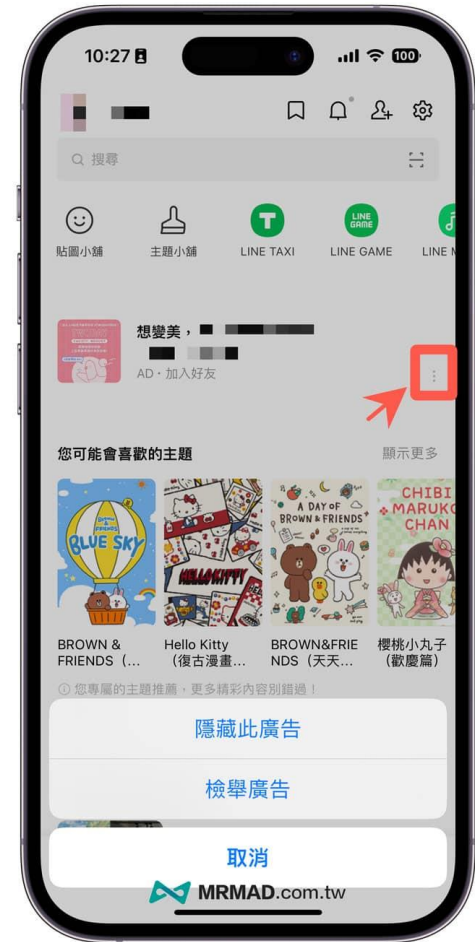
10:27

100

搜尋

貼圖小舖

主題小舖

LINE TAXI

LINE GAME

LINE M

想變美，

AD・加入好友

您可能會喜歡的主題

顯示更多

BLUE SKY

HELLO KITTY

A DAY OF BROWN & FRIENDS

CHIBI MARUKO CHAN

BROWN & FRIENDS（...

Hello Kitty（復古漫畫...

BROWN&FRIENDS（天天...

櫻桃小丸子（歡慶篇）

您專屬的主題推薦，更多精彩內容別錯過！

隱藏此廣告

檢舉廣告

取消

MRMAD.com.tw